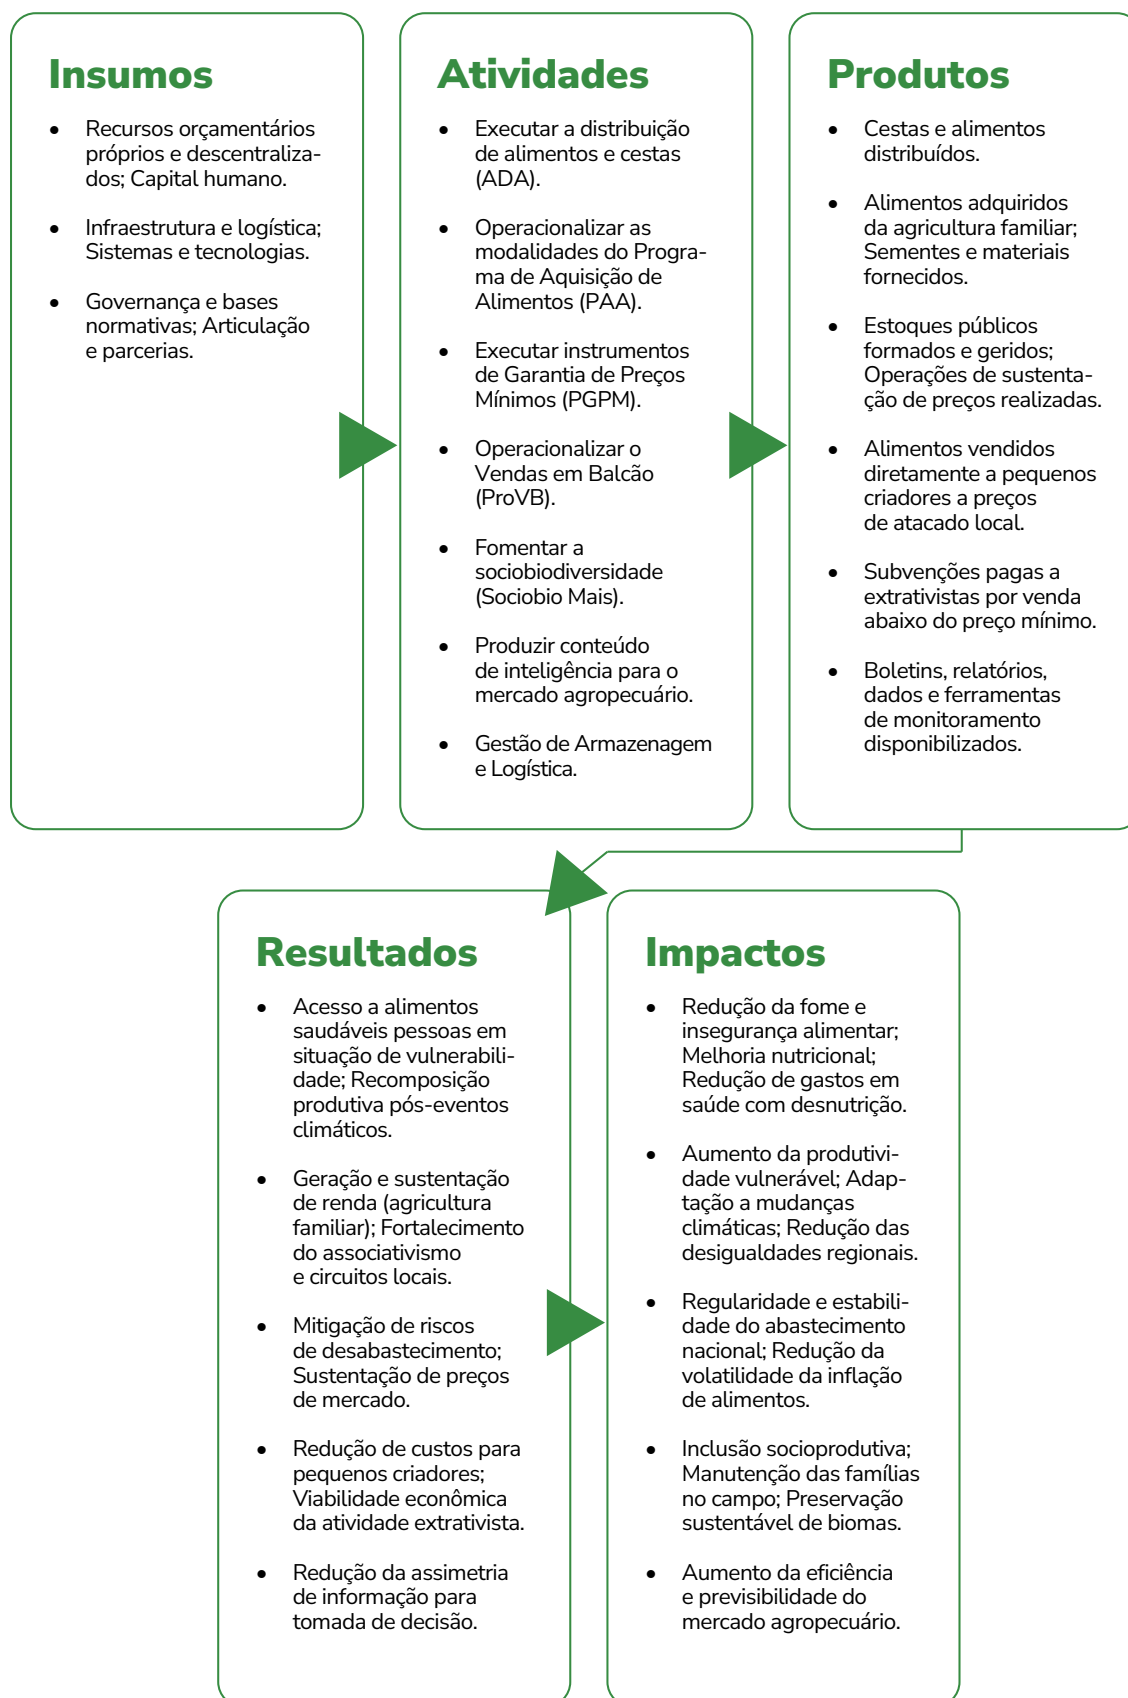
Insumos

- Recursos orçamentários próprios e descentralizados; Capital humano.
- Infraestrutura e logística; Sistemas e tecnologias.
- Governança e bases normativas; Articulação e parcerias.

Atividades

- Executar a distribuição de alimentos e cestas (ADA).
- Operacionalizar as modalidades do Programa de Aquisição de Alimentos (PAA).
- Executar instrumentos de Garantia de Preços Mínimos (PGPM).
- Operacionalizar o Vendas em Balcão (ProVB).
- Fomentar a sociobiodiversidade (Sociobio Mais).
- Produzir conteúdo de inteligência para o mercado agropecuário.
- Gestão de Armazenagem e Logística.

Produtos

- Cestas e alimentos distribuídos.
- Alimentos adquiridos da agricultura familiar; Sementes e materiais fornecidos.
- Estoques públicos formados e geridos; Operações de sustentação de preços realizadas.
- Alimentos vendidos diretamente a pequenos criadores a preços de atacado local.
- Subvenções pagas a extrativistas por venda abaixo do preço mínimo.
- Boletins, relatórios, dados e ferramentas de monitoramento disponibilizados.

Resultados

- Acesso a alimentos saudáveis pessoas em situação de vulnerabilidade; Recomposição produtiva pós-eventos climáticos.
- Geração e sustentação de renda (agricultura familiar); Fortalecimento do associativismo e circuitos locais.
- Mitigação de riscos de desabastecimento; Sustentação de preços de mercado.
- Redução de custos para pequenos criadores; Viabilidade econômica da atividade extrativista.
- Redução da assimetria de informação para tomada de decisão.

Impactos

- Redução da fome e insegurança alimentar; Melhoria nutricional; Redução de gastos em saúde com desnutrição.
- Aumento da produtividade vulnerável; Adaptação a mudanças climáticas; Redução das desigualdades regionais.
- Regularidade e estabilidade do abastecimento nacional; Redução da volatilidade da inflação de alimentos.
- Inclusão socioprodutiva; Manutenção das famílias no campo; Preservação sustentável de biomas.
- Aumento da eficiência e previsibilidade do mercado agropecuário.